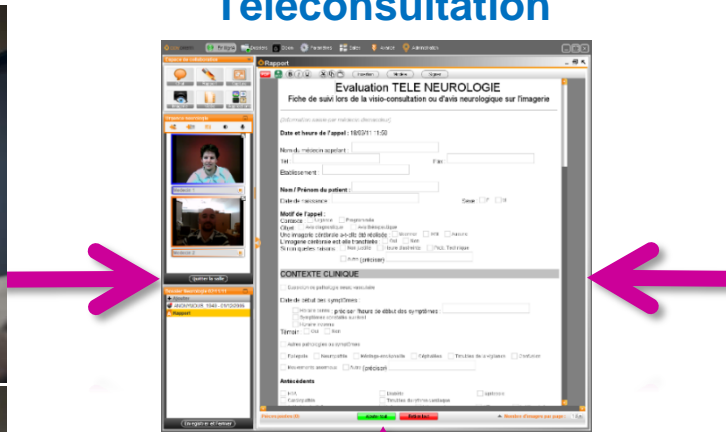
Téléconsultation

Rapport

Evaluation TELE NEUROLOGIE
Fiche de suivi lors de la visio-consultation ou d'avis neurologique sur l'imagerie

Date et heure de l'appel : 18/03/11 11:50

Nom du médecin appelant :
Tél
Fax
Etablissement

Nom / Prénom du patient :
Date de naissance
Sexe

Motif de l'appel :

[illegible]

CONTEXTE CLINIQUE

Date de début des symptômes :

Antécédents

Quitter la salle
Rapport
Enregistrer et Fermer